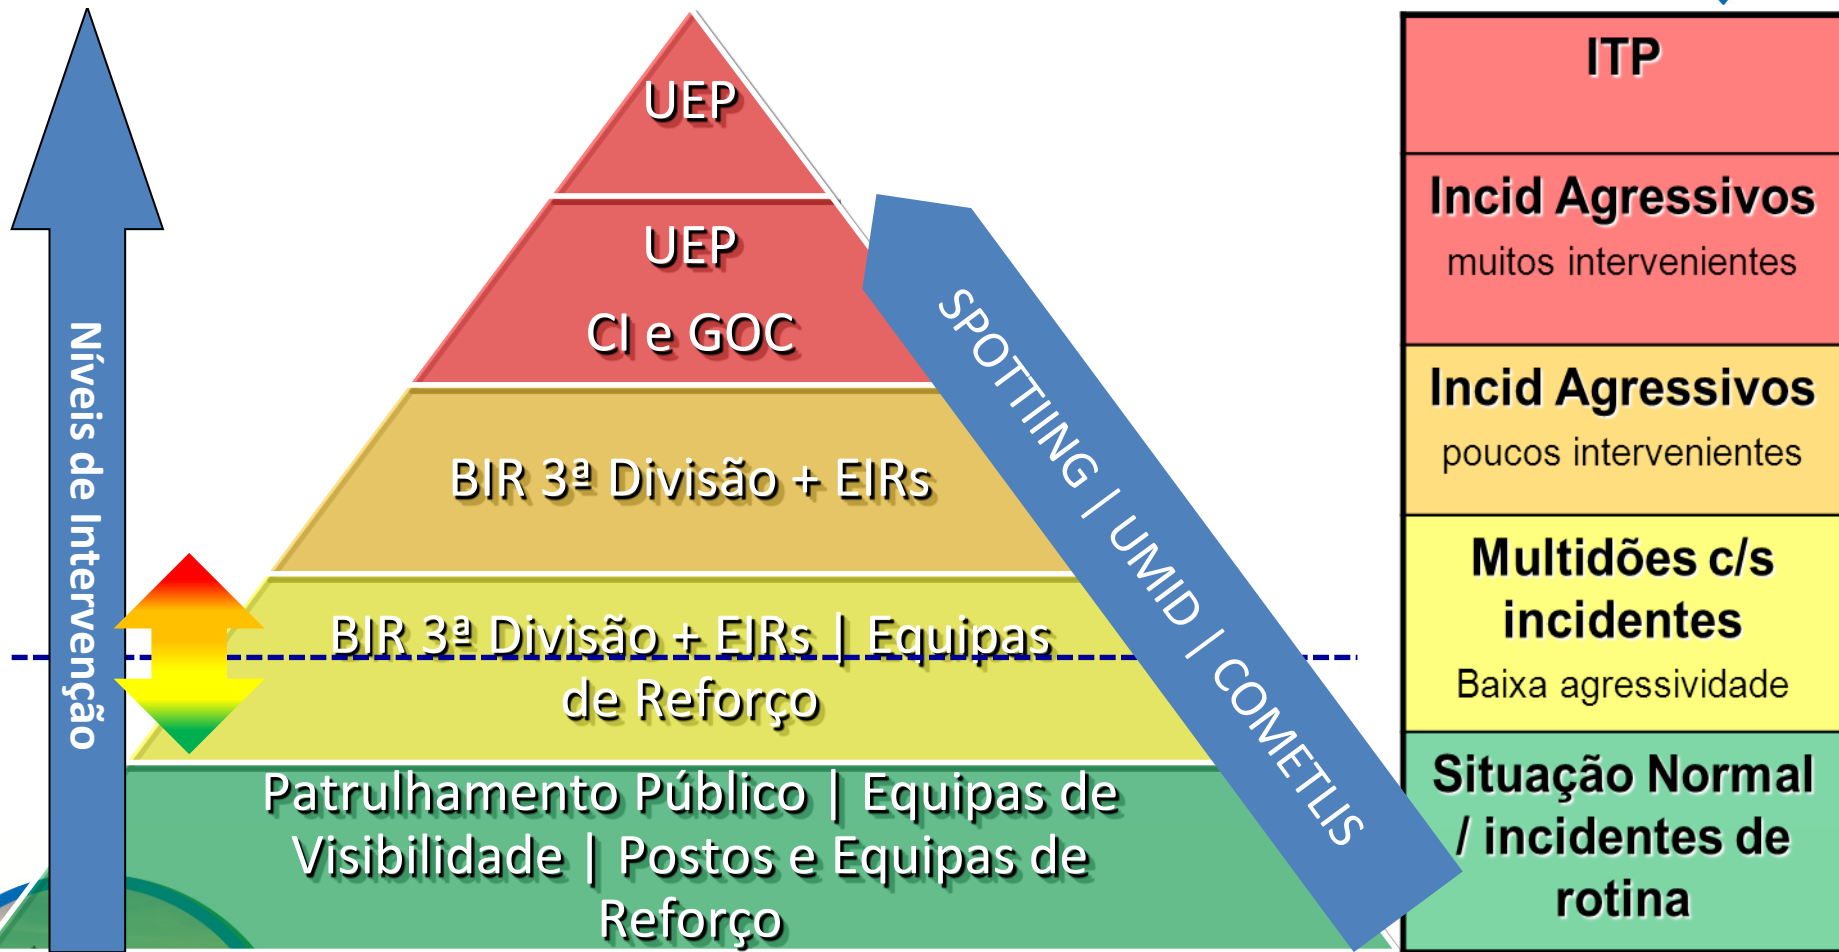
Níveis de Intervenção

UEP

UEP

CI e GOC

BIR 3ª Divisão + EIRs

BIR 3ª Divisão + EIRs | Equipas de Reforço

Patrulhamento Público | Equipas de Visibilidade | Postos e Equipas de Reforço

SPOTTING | UMID | COMETLIS

ITP

Incid Agressivos
muitos intervenientes

Incid Agressivos
poucos intervenientes

Multidões c/s incidentes
Baixa agressividade

Situação Normal / incidentes de rotina